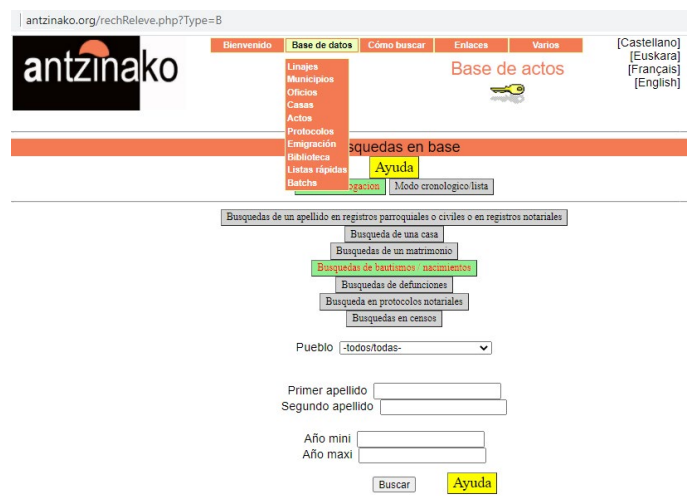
antzinako.org/rechReleve.php?Type=B

antzinako

Bienvenido | Base de datos | Cómo buscar | Enlaces | Varios

Linajes
Municipios
Oficios
Casas
Actos
Protocolos
Emigración
Biblioteca
Listas rápidas
Batchs

[Castellano]
[Euskara]
[Français]
[English]

Base de actos

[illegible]usquedas en base

Ayuda

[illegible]rogacion | Modo cronologico/lista

Busquedas de un apellido en registros parroquiales o civiles o en registros notariales
Busqueda de una casa
Busquedas de un matrimonio
Busquedas de bautismos / nacimientos
Busquedas de defunciones
Busqueda en protocolos notariales
Busquedas en censos

Pueblo -todos/todas-

Primer apellido
Segundo apellido

Año mini
Año maxi

Buscar Ayuda